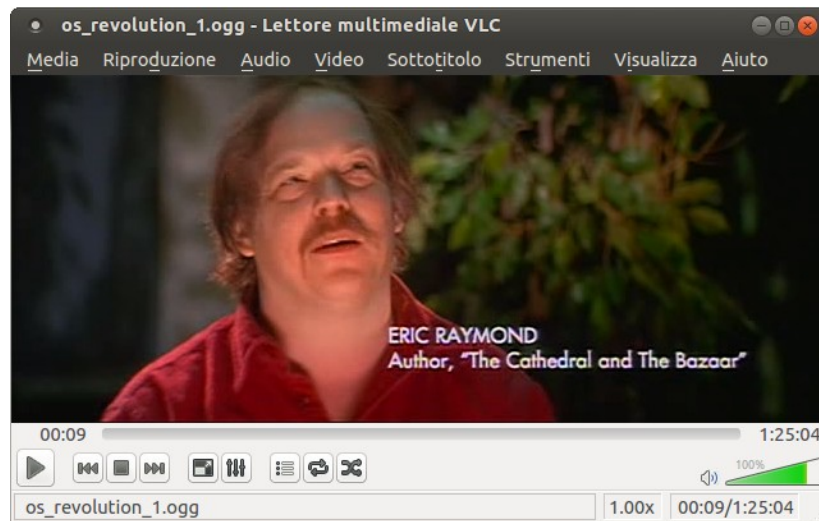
os_revolution_1.ogg - Lettore multimediale VLC

Media Riproduzione Audio Video Sottotitolo Strumenti Visualizza Aiuto

ERIC RAYMOND
Author, "The Cathedral and The Bazaar"

00:09

1:25:04

100%

os_revolution_1.ogg 1.00x 00:09/1:25:04